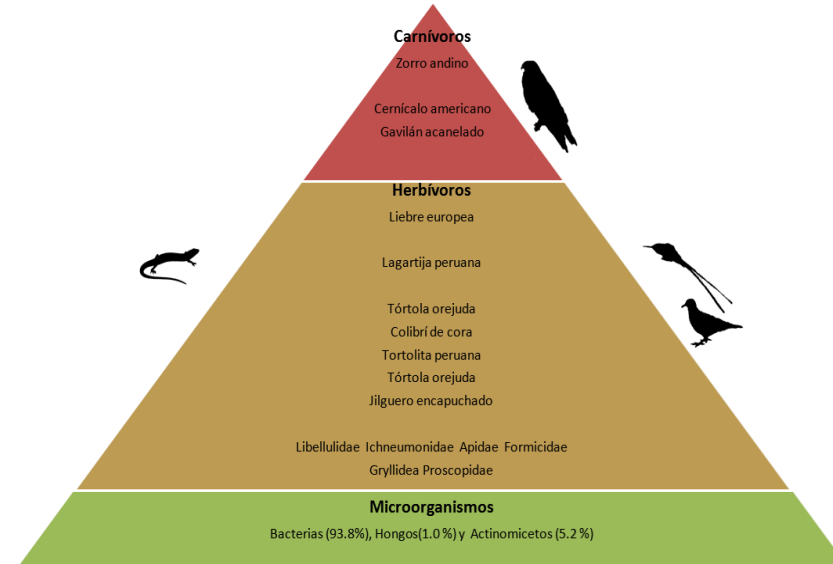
Carnívoros
Zorro andino

Cernícalo americano
Gavilán acanelado

Herbívoros
Liebre europea

Lagartija peruana

Tórtola orejuda
Colibrí de cora
Tortolita peruana
Tórtola orejuda
Jilguero encapuchado

Libellulidae Ichneumonidae Apidae Formicidae
Gryllidea Proscopidae

Microorganismos
Bacterias (93.8%), Hongos(1.0 %) y Actinomicetos (5.2 %)